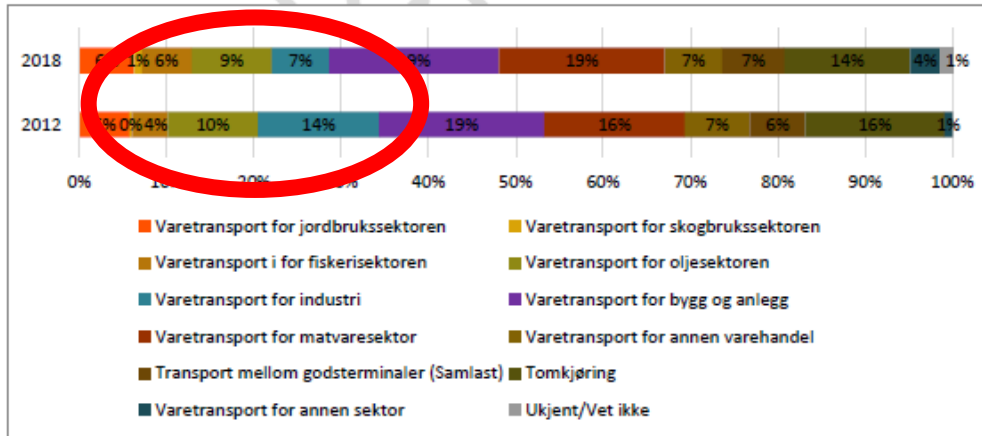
2018 | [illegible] | 1% | 6% | 9% | 7% | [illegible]9% | 19% | 7% | 7% | 14% | 4% | 1%

2012 | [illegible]% | 0% | 4% | 10% | 14% | 19% | 16% | 7% | 6% | 16% | 1%

0% | 1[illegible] | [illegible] | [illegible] | 40% | 50% | 60% | 70% | 80% | 90% | 100%

Varetransport for jordbrukssektoren
Varetransport for skogbrukssektoren
Varetransport i for fiskerisektoren
Varetransport for oljesektoren
Varetransport for industri
Varetransport for bygg og anlegg
Varetransport for matvaresektor
Varetransport for annen varehandel
Transport mellom godsterminaler (Samlast)
Tomkjøring
Varetransport for annen sektor
Ukjent/Vet ikke